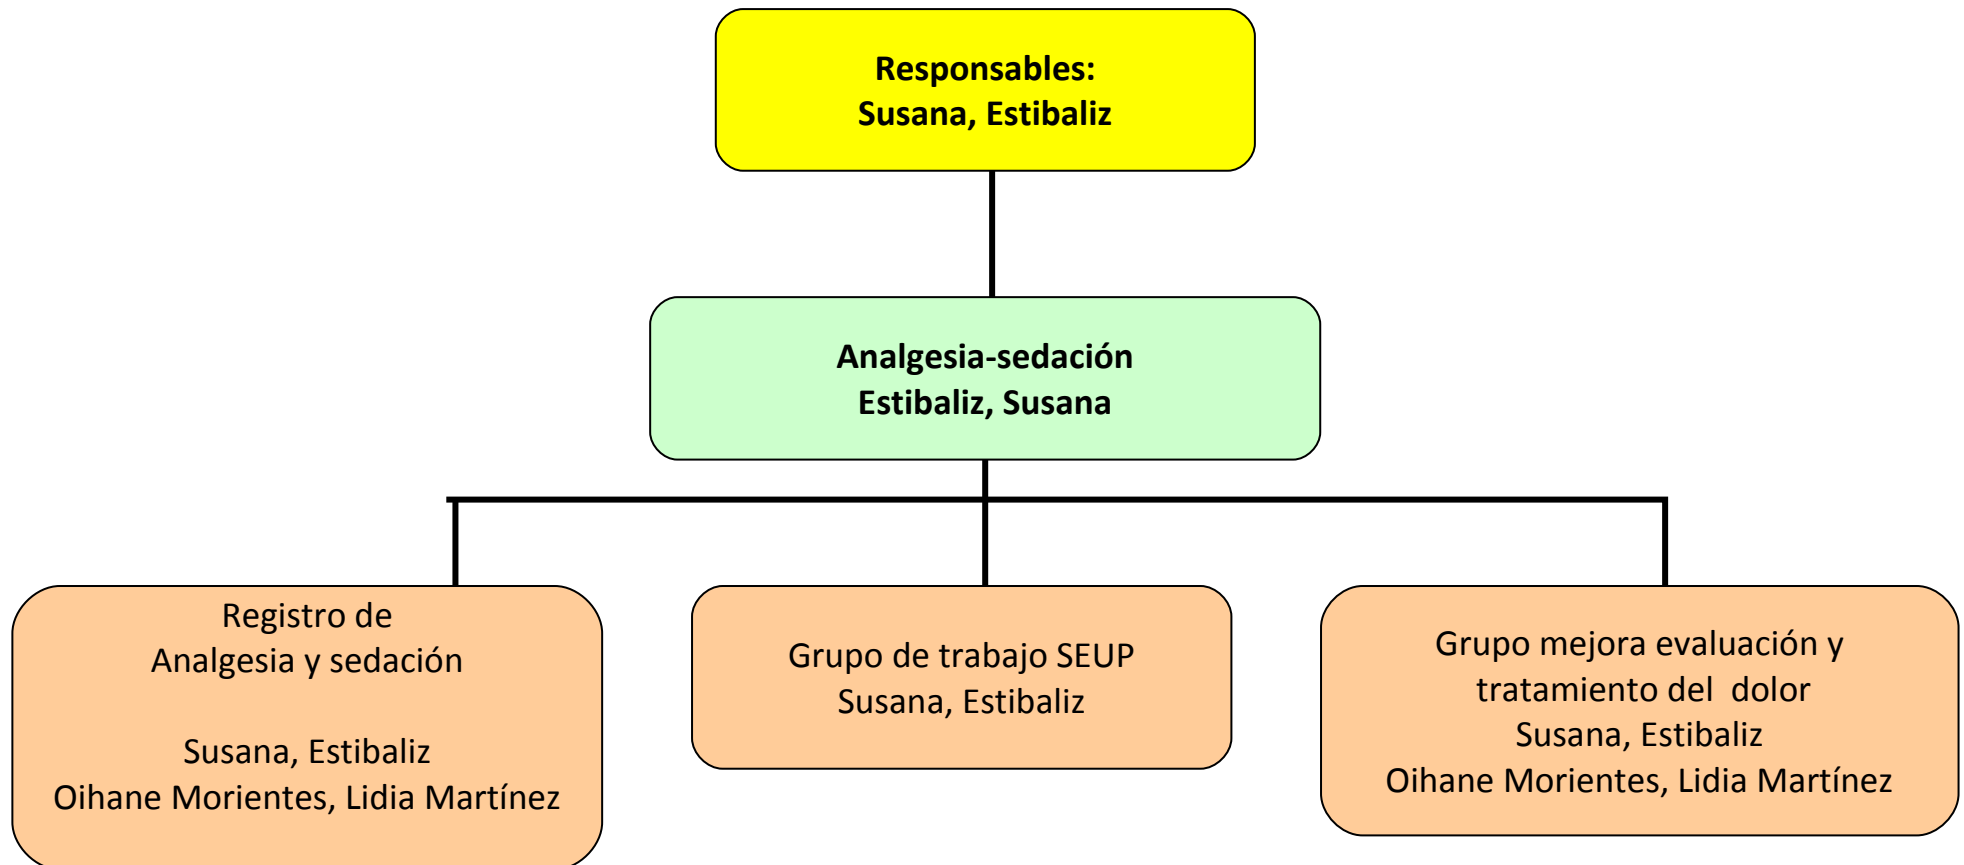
Responsables:
Susana, Estibaliz

Analgesia-sedación
Estibaliz, Susana

Registro de
Analgesia y sedación

Susana, Estibaliz
Oihane Morientes, Lidia Martínez

Grupo de trabajo SEUP
Susana, Estibaliz

Grupo mejora evaluación y
tratamiento del dolor
Susana, Estibaliz
Oihane Morientes, Lidia Martínez